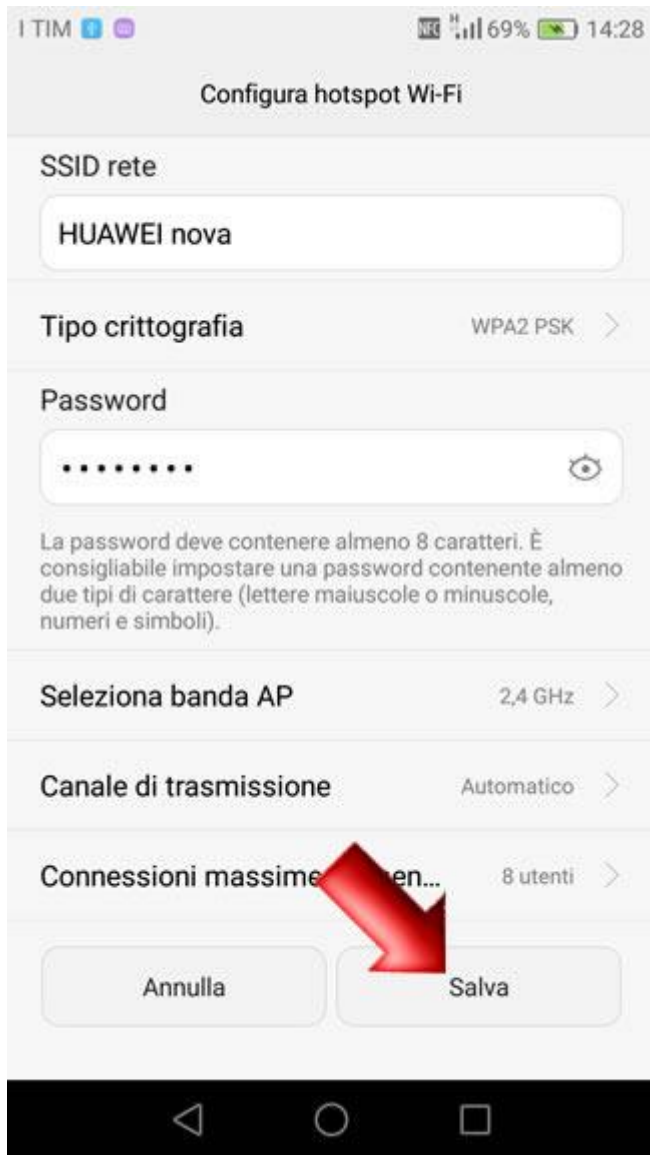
I TIM

NFC H 69% 14:28

Configura hotspot Wi-Fi

SSID rete

HUAWEI nova

Tipo crittografia

WPA2 PSK

Password

•••••••••

La password deve contenere almeno 8 caratteri. È consigliabile impostare una password contenente almeno due tipi di carattere (lettere maiuscole o minuscole, numeri e simboli).

Seleziona banda AP

2,4 GHz

Canale di trasmissione

Automatico

Connessioni massime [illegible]en...

8 utenti

Annulla

Salva